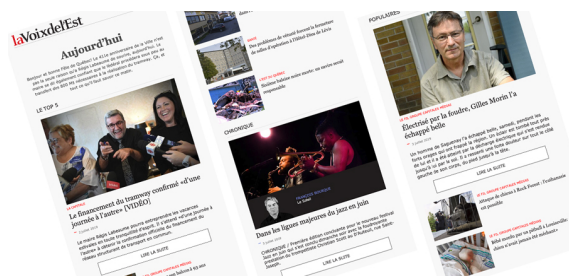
laVoixdel'Est

Aujourd'hui

LE TOP 5

LA CAPITALE

Le financement du tramway confirmé «d'une journée à l'autre» [VIDÉO]

LIRE LA SUITE

Des problèmes de sécurité forcent la fermeture

CHRONIQUE

Dans les lignes majeures du jazz en juin

LIRE LA SUITE

POPULAIRES

Électrisé par la foudre, Gilles Morin l'a échappé belle

LIRE LA SUITE

LIRE LA SUITE